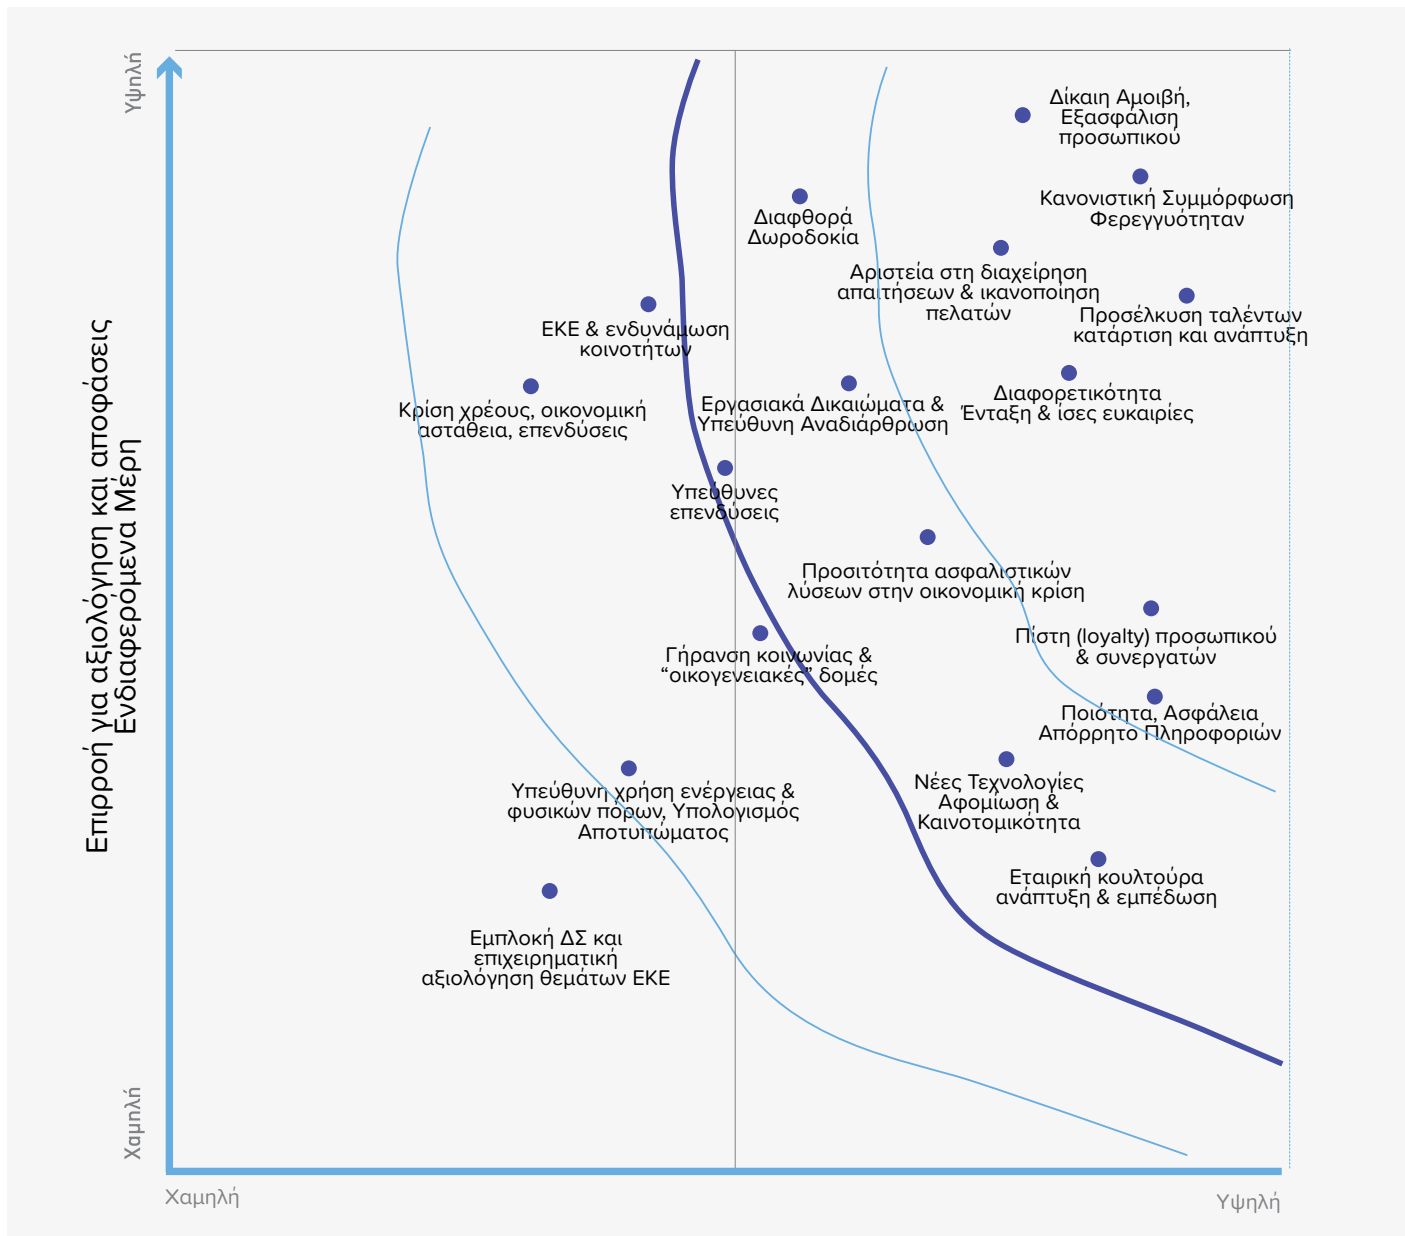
Επιρροή για αξιολόγηση και αποφάσεις Ενδιαφερόμενα Μέρη

Υψηλή

Χαμηλή

Δίκαιη Αμοιβή, Εξασφάλιση προσωπικού

Κανονιστική Συμμόρφωση Φερεγγυότηταν

Διαφθορά Δωροδοκία

Αριστεία στη διαχείρηση απαιτήσεων & ικανοποίηση πελατών

Προσέλκυση ταλέντων κατάρτιση και ανάπτυξη

ΕΚΕ & ενδυνάμωση κοινοτήτων

Κρίση χρέους, οικονομική αστάθεια, επενδύσεις

Εργασιακά Δικαιώματα & Υπεύθυνη Αναδιάρθρωση

Διαφορετικότητα Ένταξη & ίσες ευκαιρίες

Υπεύθυνες επενδύσεις

Προσιτότητα ασφαλιστικών λύσεων στην οικονομική κρίση

Πίστη (loyalty) προσωπικού & συνεργατών

Γήρανση κοινωνίας & "οικογενειακές" δομές

Ποιότητα, Ασφάλεια Απόρρητο Πληροφοριών

Νέες Τεχνολογίες Αφομίωση & Καινοτομικότητα

Υπεύθυνη χρήση ενέργειας & φυσικών πόρων, Υπολογισμός Αποτυπώματος

Εταιρική κουλτούρα ανάπτυξη & εμπέδωση

Εμπλοκή ΔΣ και επιχειρηματική αξιολόγηση θεμάτων ΕΚΕ

Χαμηλή

Υψηλή